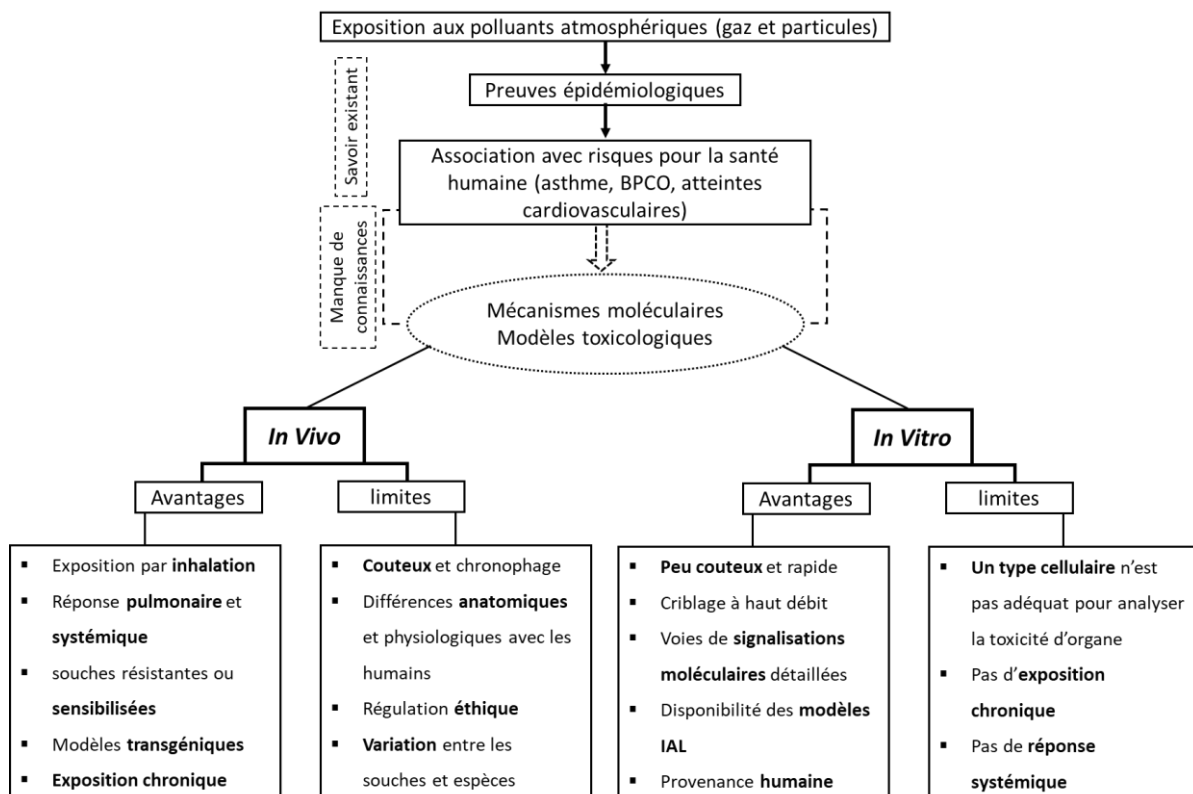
Exposition aux polluants atmosphériques (gaz et particules)

Savoir existant

Preuves épidémiologiques

Association avec risques pour la santé humaine (asthme, BPCO, atteintes cardiovasculaires)

Manque de connaissances

Mécanismes moléculaires
Modèles toxicologiques

***In Vivo***

Avantages

- Exposition par **inhalation**
- Réponse **pulmonaire** et **systémique**
- souches résistantes ou **sensibilisées**
- Modèles **transgéniques**
- **Exposition chronique**

limites

- **Couteux** et chronophage
- Différences **anatomiques** et physiologiques avec les humains
- Régulation **éthique**
- **Variation** entre les souches et espèces

***In Vitro***

Avantages

- **Peu couteux** et rapide
- Criblage à haut débit
- Voies de **signalisations moléculaires** détaillées
- Disponibilité des **modèles IAL**
- Provenance **humaine**

limites

- **Un type cellulaire** n'est pas adéquat pour analyser la toxicité d'organe
- Pas d'**exposition chronique**
- Pas de **réponse systémique**